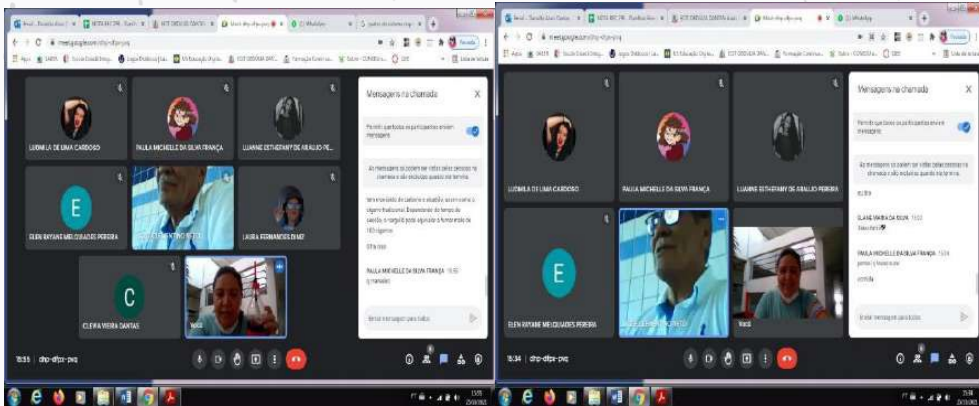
meet.google.com/dhp-dfpx-pvq

LUDMILA DE LIMA CARDOSO
PAULA MICHELLE DA SILVA FRANÇA
LUANNE ESTHEFANY DE ARAUJO PE...
E
ELEN RAYANE MELQUIADES PEREIRA
LAURA FERNANDES BEMIZ
C
CLEIRA VIEIRA DANTAS
Você

Mensagens na chamada
Permitir que todos os participantes enviem mensagens
As mensagens só podem ser vistas pelas pessoas na chamada e são excluídas quando ela termina.
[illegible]
PAULA MICHELLE DA SILVA FRANÇA 15:57
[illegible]
Enviar mensagem para todos

15:59 | dhp-dfpx-pvq

LUDMILA DE LIMA CARDOSO
PAULA MICHELLE DA SILVA FRANÇA
LUANNE ESTHEFANY DE ARAUJO PEREIRA
E
ELEN RAYANE MELQUIADES PEREIRA
Você

Mensagens na chamada
Permitir que todos os participantes enviem mensagens
As mensagens só podem ser vistas pelas pessoas na chamada e são excluídas quando ela termina.
ELANE MARIA DA SILVA 15:33
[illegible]
PAULA MICHELLE DA SILVA FRANÇA 15:34
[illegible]
Enviar mensagem para todos

15:34 | dhp-dfpx-pvq